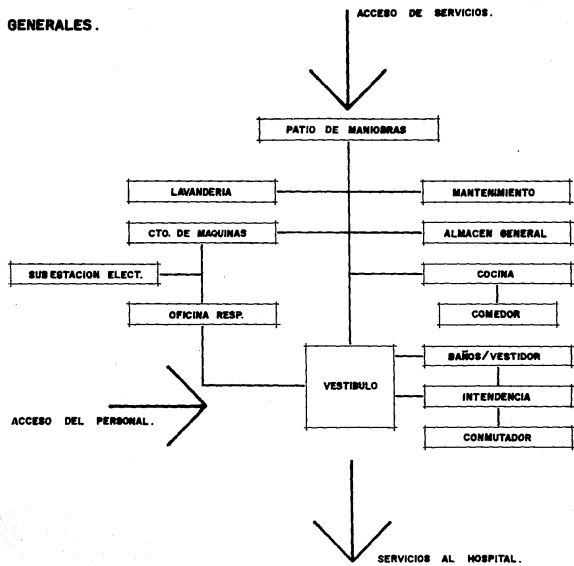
GENERALES.

ACCESO DE SERVICIOS.

PATIO DE MANIOBRAS

LAVANDERIA

MANTENIMIENTO

CTO. DE MAQUINAS

ALMACEN GENERAL

SUBESTACION ELECT.

COCINA

OFICINA RESP.

COMEDOR

VESTIBULO

BAÑOS/VESTIDOR

ACCESO DEL PERSONAL.

INTENDENCIA

CONMUTADOR

SERVICIOS AL HOSPITAL.